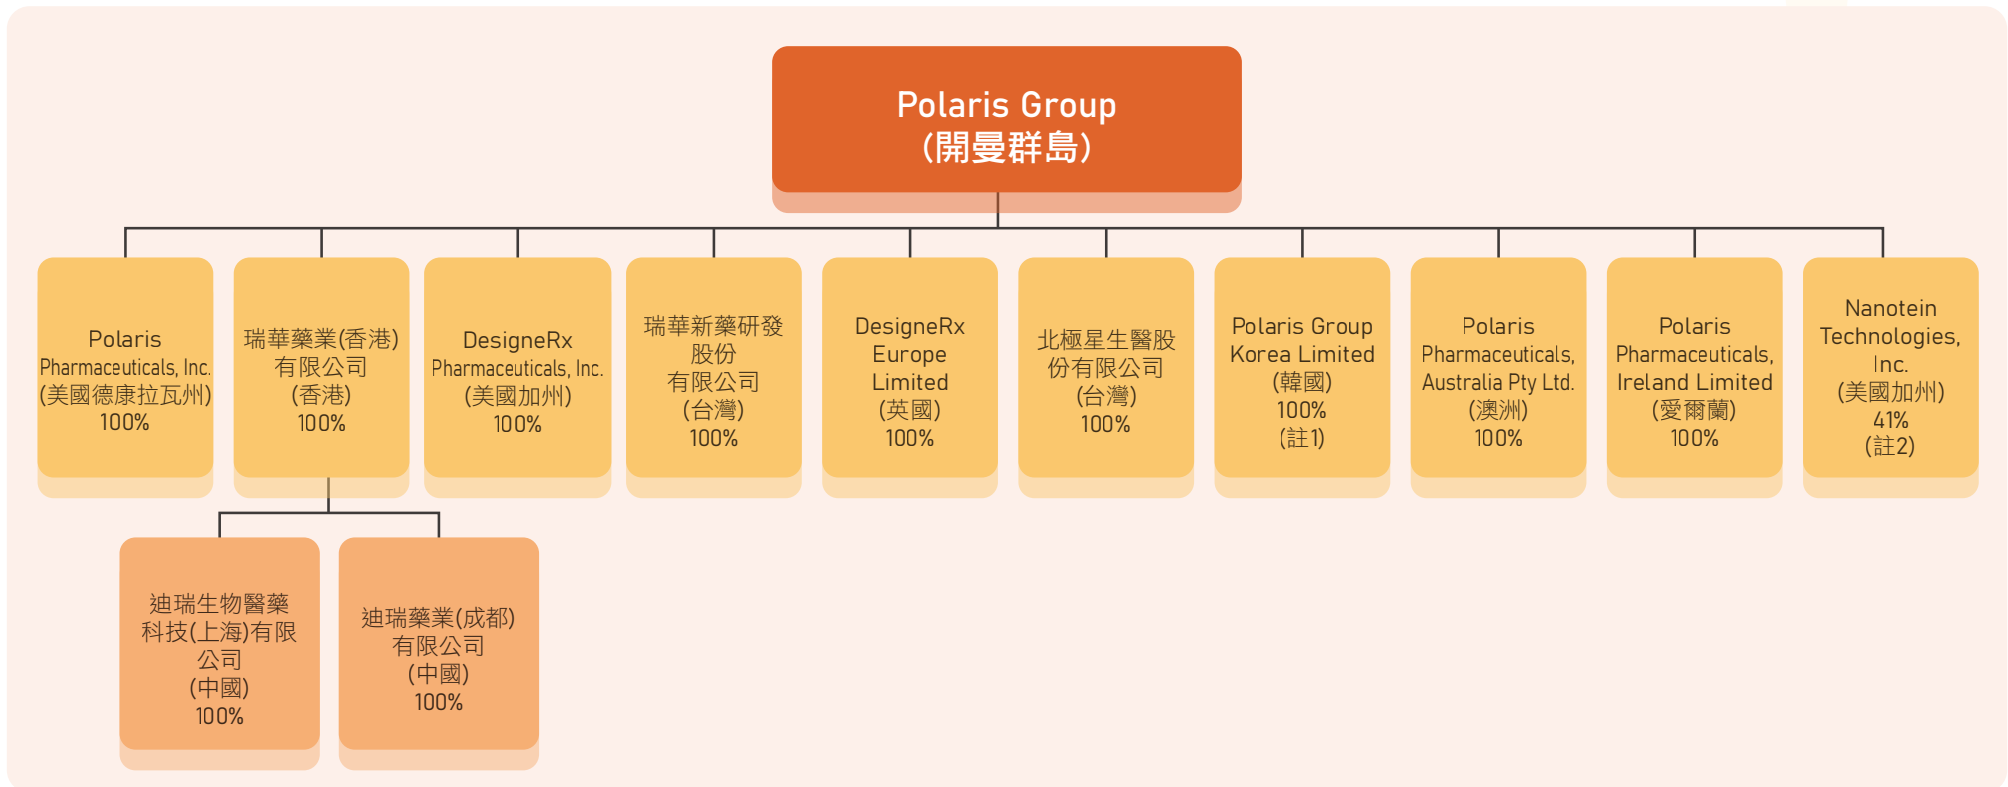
Polaris Group
(開曼群島)

Polaris Pharmaceuticals, Inc.
(美國德康拉瓦州)
100%

瑞華藥業(香港)有限公司
(香港)
100%

DesigneRx Pharmaceuticals, Inc.
(美國加州)
100%

瑞華新藥研發股份有限公司
(台灣)
100%

DesigneRx Europe Limited
(英國)
100%

北極星生醫股份有限公司
(台灣)
100%

Polaris Group Korea Limited
(韓國)
100%
(註1)

Polaris Pharmaceuticals, Australia Pty Ltd.
(澳洲)
100%

Polaris Pharmaceuticals, Ireland Limited
(愛爾蘭)
100%

Nanotein Technologies, Inc.
(美國加州)
41%
(註2)

迪瑞生物醫藥科技(上海)有限公司
(中國)
100%

迪瑞藥業(成都)有限公司
(中國)
100%